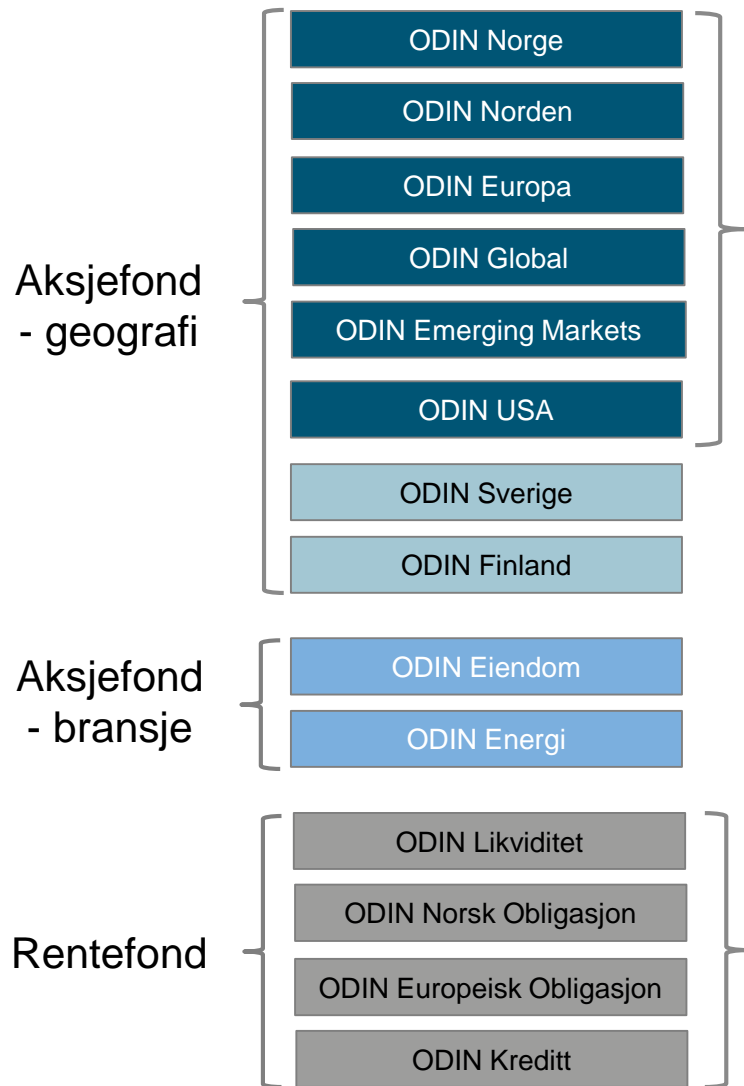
Aksjefond
- geografi

ODIN Norge

ODIN Norden

ODIN Europa

ODIN Global

ODIN Emerging Markets

ODIN USA

ODIN Sverige

ODIN Finland

Aksjefond
- bransje

ODIN Eiendom

ODIN Energi

Rentefond

ODIN Likviditet

ODIN Norsk Obligasjon

ODIN Europeisk Obligasjon

ODIN Kreditt